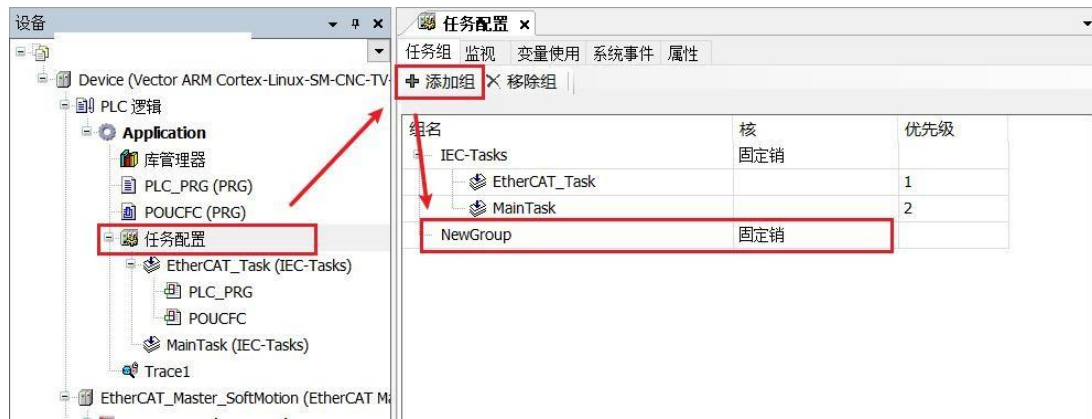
设备

Device (Vector ARM Cortex-Linux-SM-CNC-TV

PLC 逻辑

Application

库管理器

PLC_PRG (PRG)

POUCFC (PRG)

任务配置

EtherCAT_Task (IEC-Tasks)

PLC_PRG

POUCFC

MainTask (IEC-Tasks)

Trace1

EtherCAT_Master_SoftMotion (EtherCAT M

任务配置 ×

任务组 监视 变量使用 系统事件 属性

添加组 移除组

| 组名 | 核 | 优先级 |
|---|---|---|
| IEC-Tasks | 固定销 | |
| EtherCAT_Task | | 1 |
| MainTask | | 2 |
| NewGroup | 固定销 | |